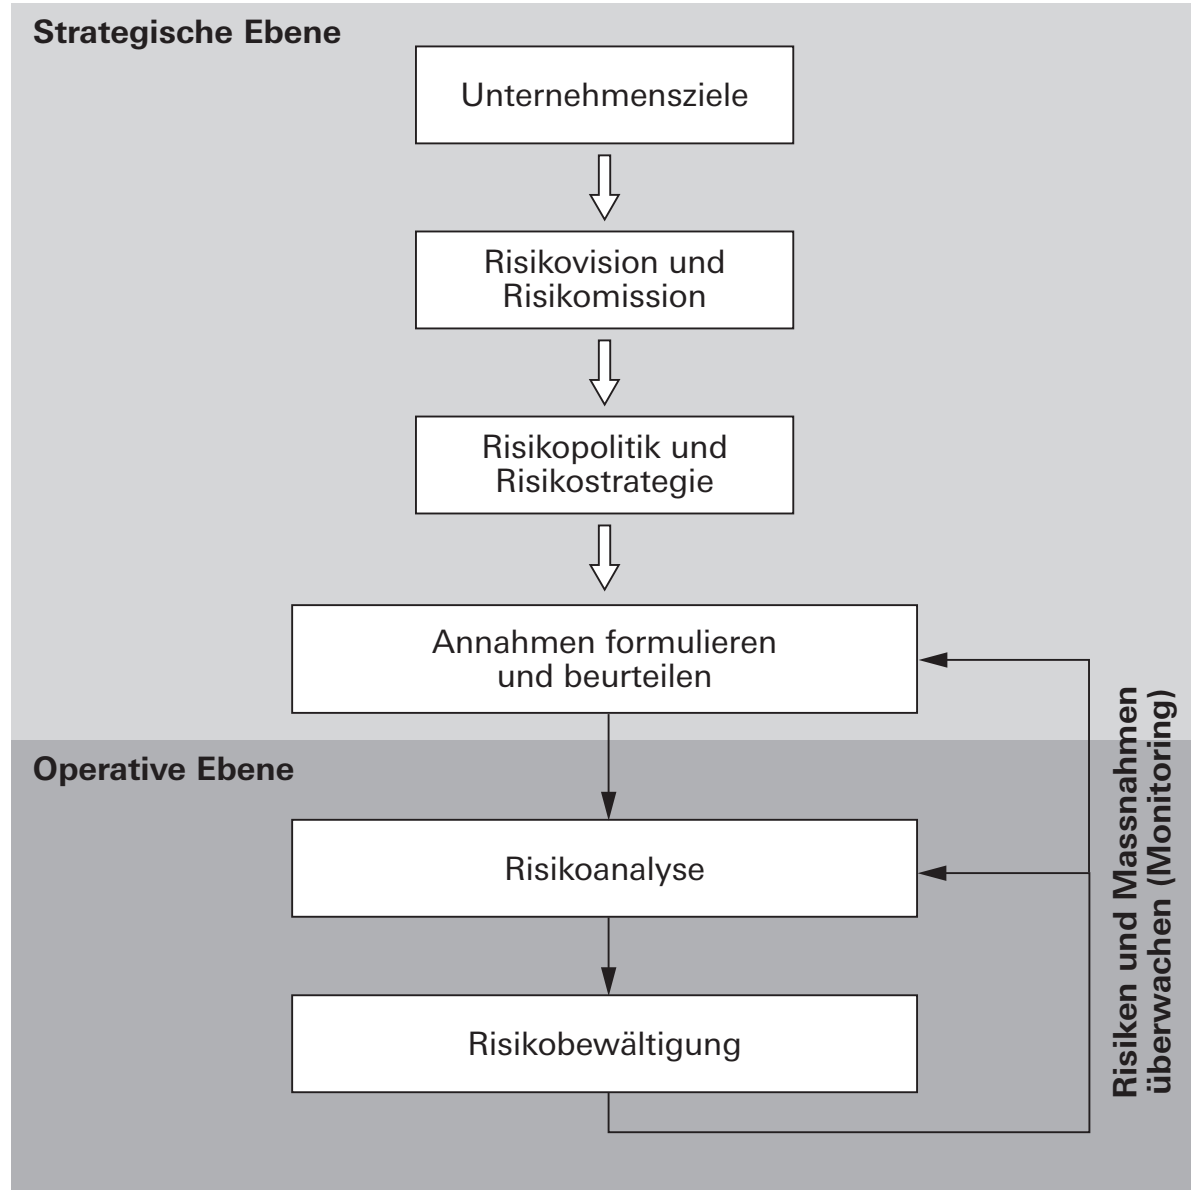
Strategische Ebene

Unternehmensziele

Risikovision und Risikomission

Risikopolitik und Risikostrategie

Annahmen formulieren und beurteilen

Operative Ebene

Risikoanalyse

Risikobewältigung

Risiken und Massnahmen überwachen (Monitoring)